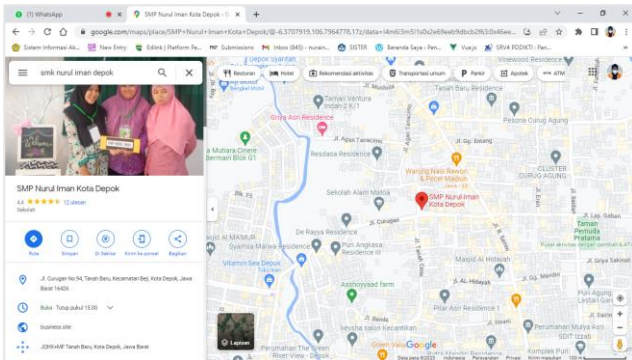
(1) WhatsApp
SMP Nurul Iman Kota Depok - G
google.com/maps/place/SMP+Nurul+Iman+Kota+Depok/@-6.3707919,106.7964778,17z/data=!4m6!3m5!1s0x2e69eeb9dbcb2f63:0x46ee...
Sistem Informasi Ake...
New Entry
Edlink | Platform Pe...
Submissions
Inbox (845) - nuraini...
SISTER
Beranda Saya - Pen...
Vue.js
SRV4 PDDIKTI - Pen...

smk nurul iman depok

SMP Nurul Iman Kota Depok
4,6 ★★★★★ 12 ulasan
Sekolah

Rute
Simpan
Di Sekitar
Kirim ke ponsel
Bagikan

Jl. Curugan No.94, Tanah Baru, Kecamatan Beji, Kota Depok, Jawa Barat 16426
Buka · Tutup pukul 15.00
business.site
J3HX+MF Tanah Baru, Kota Depok, Jawa Barat

Restoran
Hotel
Rekomendasi aktivitas
Transportasi umum
Parkir
Apotek
ATM

Taman Ventura Indah 2 & 1
Griya Asri Residence
Mutiara Cinere Bermain Blok G1
Resdaza Residence
Sekolah Alam Madina
SMP Nurul Iman Kota Depok
Warung Nasi Rawon & Pecel Madiun
De Rayya Residence
Puri Angkasa Residence
Vitamin Sea Depok
Asshoyyad farm
Puri Angkasa Residence 2
Masjid Al-Hidayah
CLUSTER CURUG AGUNG
Taman Pemuda Pratama
Jl. Curugan
Jl. Gg. Kaum
Jl. Al Muhajirin
Jl. Tanah Baru
Green Valley
Townhouse Jl. Green River View - Depok
SDIT Izzati
Lapisan
Google
Data peta ©2022 Indonesia Persyaratan Privasi Kirim Masukan 100 m